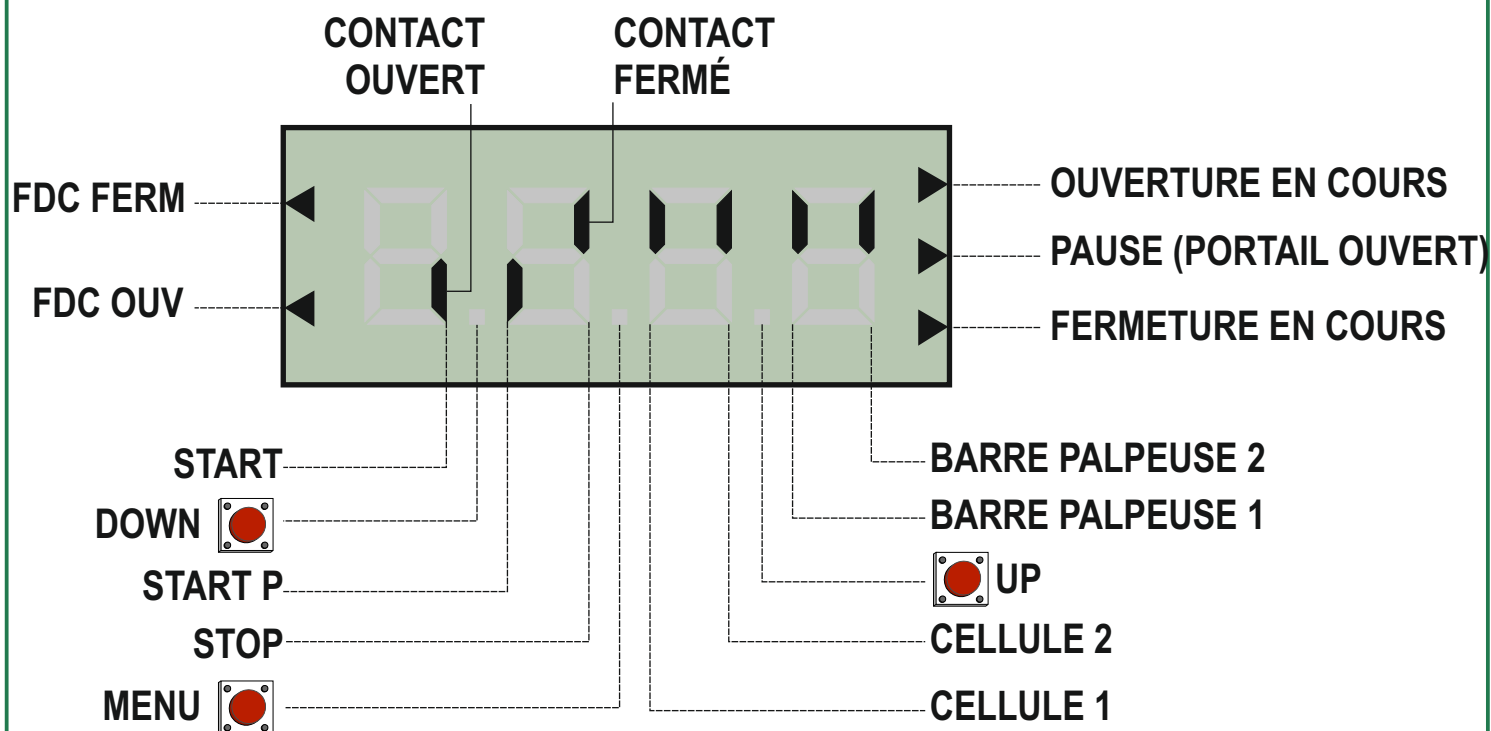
CONTACT OUVERT

CONTACT FERMÉ

FDC FERM

FDC OUV

OUVERTURE EN COURS

PAUSE (PORTAIL OUVERT)

FERMETURE EN COURS

START

DOWN

START P

STOP

MENU

BARRE PALPEUSE 2

BARRE PALPEUSE 1

UP

CELLULE 2

CELLULE 1